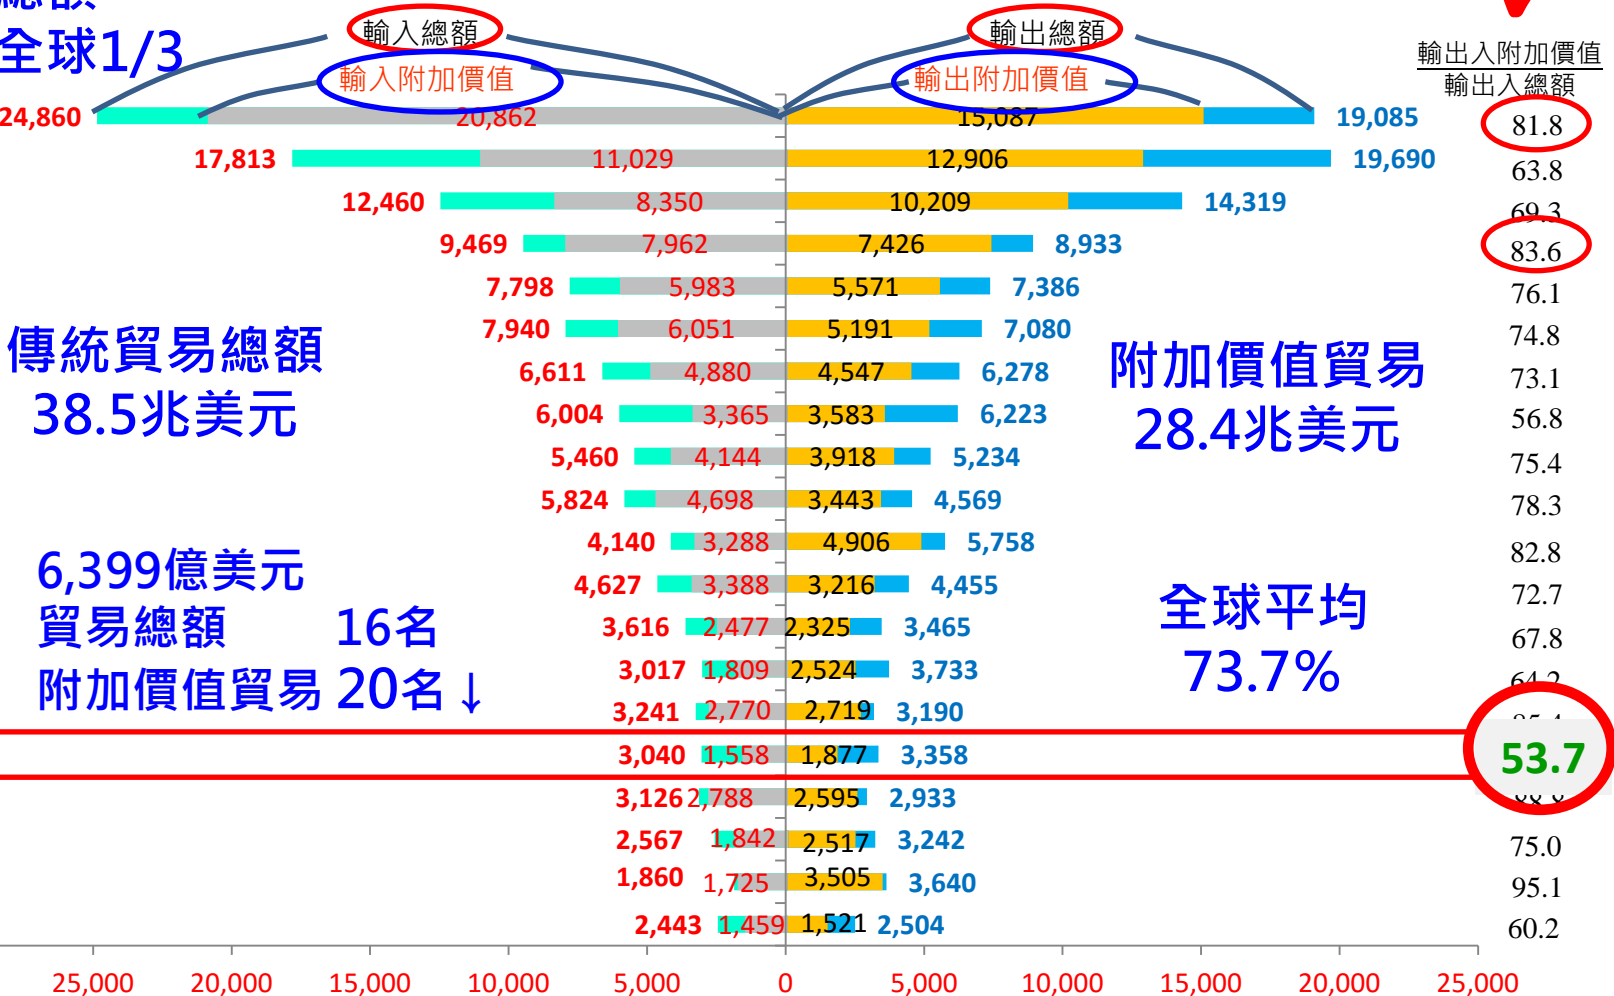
全球1/3

輸入總額
輸入附加價值
輸出總額
輸出附加價值

$\frac{輸出入附加價值}{輸出入總額}$

| 輸入總額 | 輸入附加價值 | 輸出附加價值 | 輸出總額 | 比率 |
|---|---|---|---|---|
| 24,860 | 20,862 | 15,087 | 19,085 | 81.8 |
| 17,813 | 11,029 | 12,906 | 19,690 | 63.8 |
| 12,460 | 8,350 | 10,209 | 14,319 | 69.3 |
| 9,469 | 7,962 | 7,426 | 8,933 | 83.6 |
| 7,798 | 5,983 | 5,571 | 7,386 | 76.1 |
| 7,940 | 6,051 | 5,191 | 7,080 | 74.8 |
| 6,611 | 4,880 | 4,547 | 6,278 | 73.1 |
| 6,004 | 3,365 | 3,583 | 6,223 | 56.8 |
| 5,460 | 4,144 | 3,918 | 5,234 | 75.4 |
| 5,824 | 4,698 | 3,443 | 4,569 | 78.3 |
| 4,140 | 3,288 | 4,906 | 5,758 | 82.8 |
| 4,627 | 3,388 | 3,216 | 4,455 | 72.7 |
| 3,616 | 2,477 | 2,325 | 3,465 | 67.8 |
| 3,017 | 1,809 | 2,524 | 3,733 | 64.2 |
| 3,241 | 2,770 | 2,719 | 3,190 | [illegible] |
| 3,040 | 1,558 | 1,877 | 3,358 | 53.7 |
| 3,126 | 2,788 | 2,595 | 2,933 | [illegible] |
| 2,567 | 1,842 | 2,517 | 3,242 | 75.0 |
| 1,860 | 1,725 | 3,505 | 3,640 | 95.1 |
| 2,443 | 1,459 | 1,521 | 2,504 | 60.2 |

傳統貿易總額
38.5兆美元

附加價值貿易
28.4兆美元

6,399億美元
貿易總額 16名
附加價值貿易 20名↓

全球平均
73.7%

25,000 20,000 15,000 10,000 5,000 0 5,000 10,000 15,000 20,000 25,000